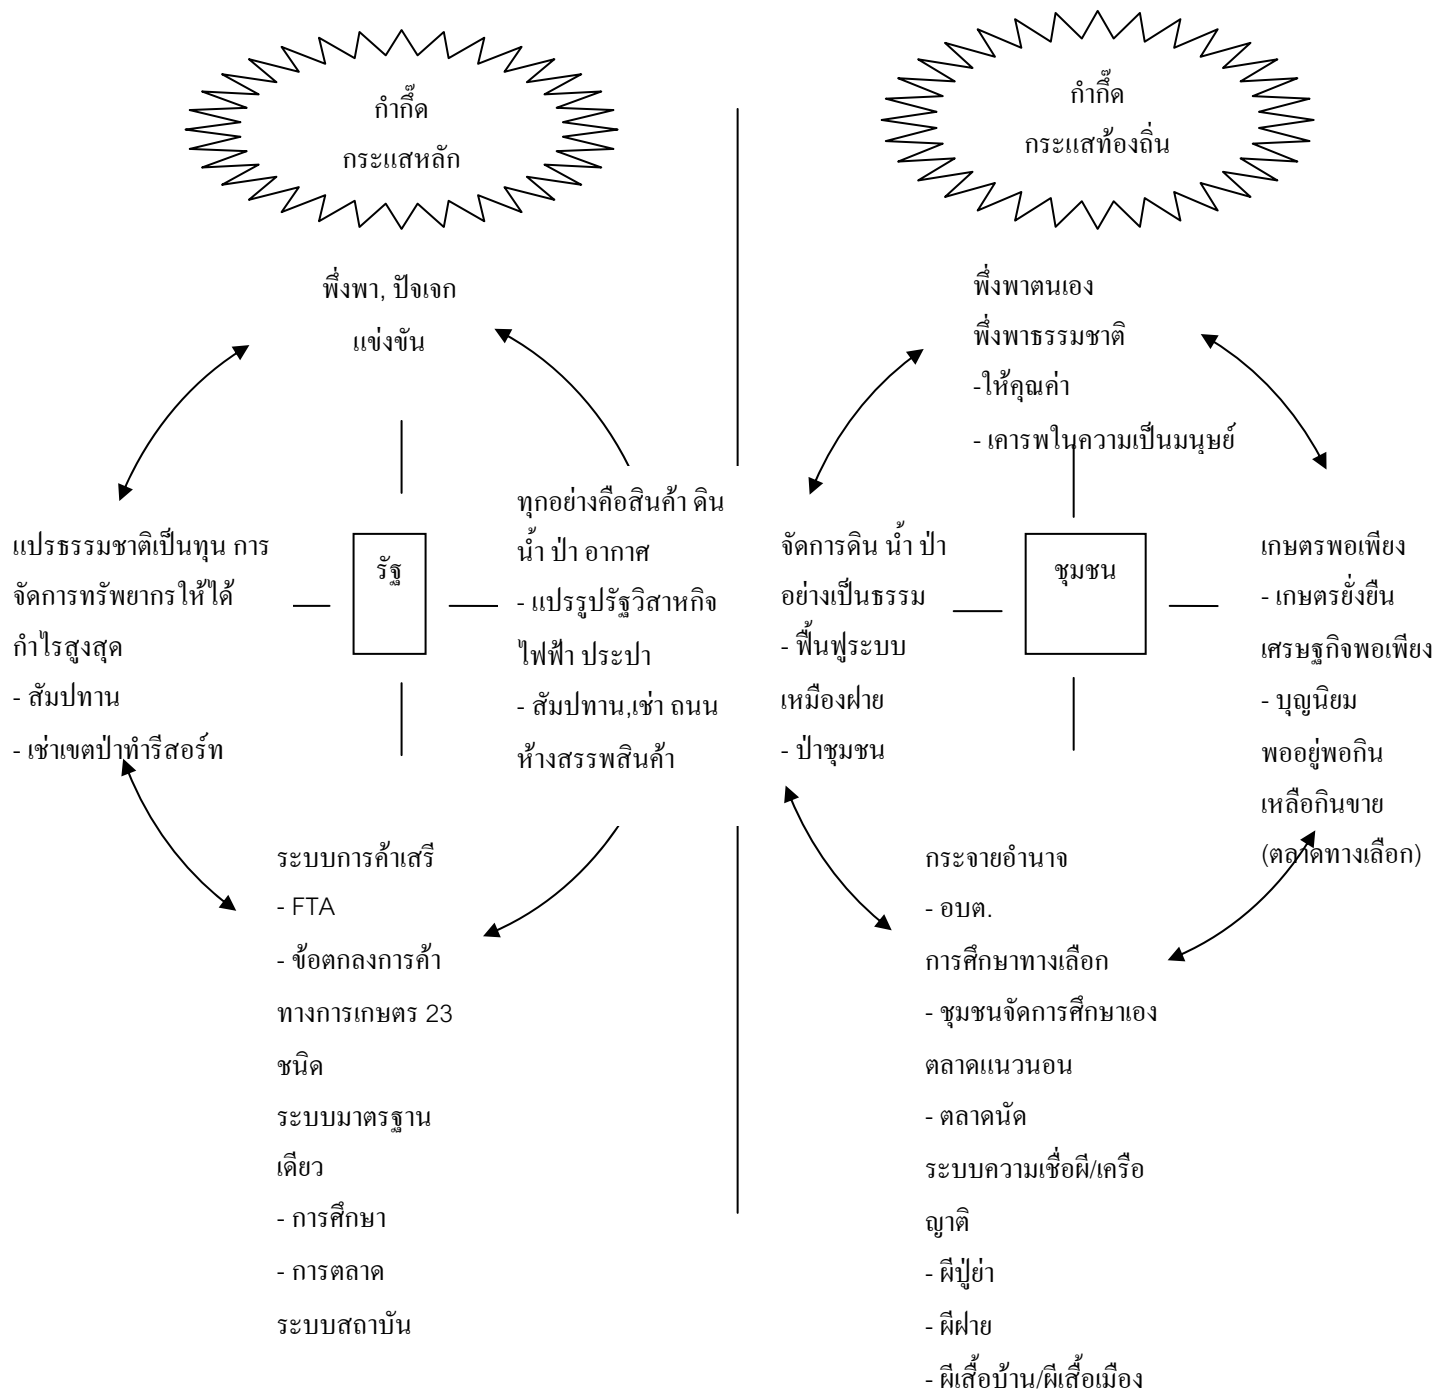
กำกึ๊ด
กระแสหลัก

พึ่งพา, ปัจเจก
แข่งขัน

แปรธรรมชาติเป็นทุน การจัดการทรัพยากรให้ได้กำไรสูงสุด
- สัมปทาน
- เช่าเขตป่าทำรีสอร์ท

รัฐ

ทุกอย่างคือสินค้า ดิน น้ำ ป่า อากาศ
- แปรรูปรัฐวิสาหกิจ ไฟฟ้า ประปา
- สัมปทาน,เช่า ถนน ห้างสรรพสินค้า

ระบบการค้าเสรี
- FTA
- ข้อตกลงการค้าทางการเกษตร 23 ชนิด
ระบบมาตรฐานเดียว
- การศึกษา
- การตลาด
ระบบสถาบัน

กำกึ๊ด
กระแสท้องถิ่น

พึ่งพาตนเอง
พึ่งพาธรรมชาติ
-ให้คุณค่า
- เคารพในความเป็นมนุษย์

จัดการดิน น้ำ ป่า อย่างเป็นธรรม
- ฟื้นฟูระบบเหมืองฝาย
- ป่าชุมชน

ชุมชน

เกษตรพอเพียง
- เกษตรยั่งยืน
เศรษฐกิจพอเพียง
- บุญนิยม
พออยู่พอกิน
เหลือกินขาย
(ตลาดทางเลือก)

กระจายอำนาจ
- อบต.
การศึกษาทางเลือก
- ชุมชนจัดการศึกษาเอง
ตลาดแนวนอน
- ตลาดนัด
ระบบความเชื่อผี/เครือญาติ
- ผีปู่ย่า
- ผีฝาย
- ผีเสื้อบ้าน/ผีเสื้อเมือง